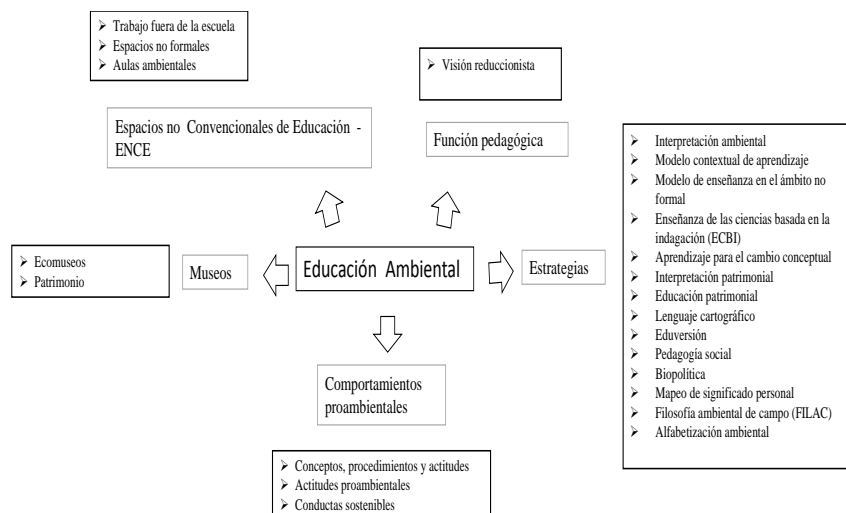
➢ Trabajo fuera de la escuela
➢ Espacios no formales
➢ Aulas ambientales

➢ Visión reduccionista

Espacios no Convencionales de Educación - ENCE

Función pedagógica

➢ Interpretación ambiental
➢ Modelo contextual de aprendizaje
➢ Modelo de enseñanza en el ámbito no formal
➢ Enseñanza de las ciencias basada en la indagación (ECBI)
➢ Aprendizaje para el cambio conceptual
➢ Interpretación patrimonial
➢ Educación patrimonial
➢ Lenguaje cartográfico
➢ Eduversión
➢ Pedagogía social
➢ Biopolítica
➢ Mapeo de significado personal
➢ Filosofía ambiental de campo (FILAC)
➢ Alfabetización ambiental

➢ Ecomuseos
➢ Patrimonio

Museos

Educación Ambiental

Estrategias

Comportamientos proambientales

➢ Conceptos, procedimientos y actitudes
➢ Actitudes proambientales
➢ Conductas sostenibles